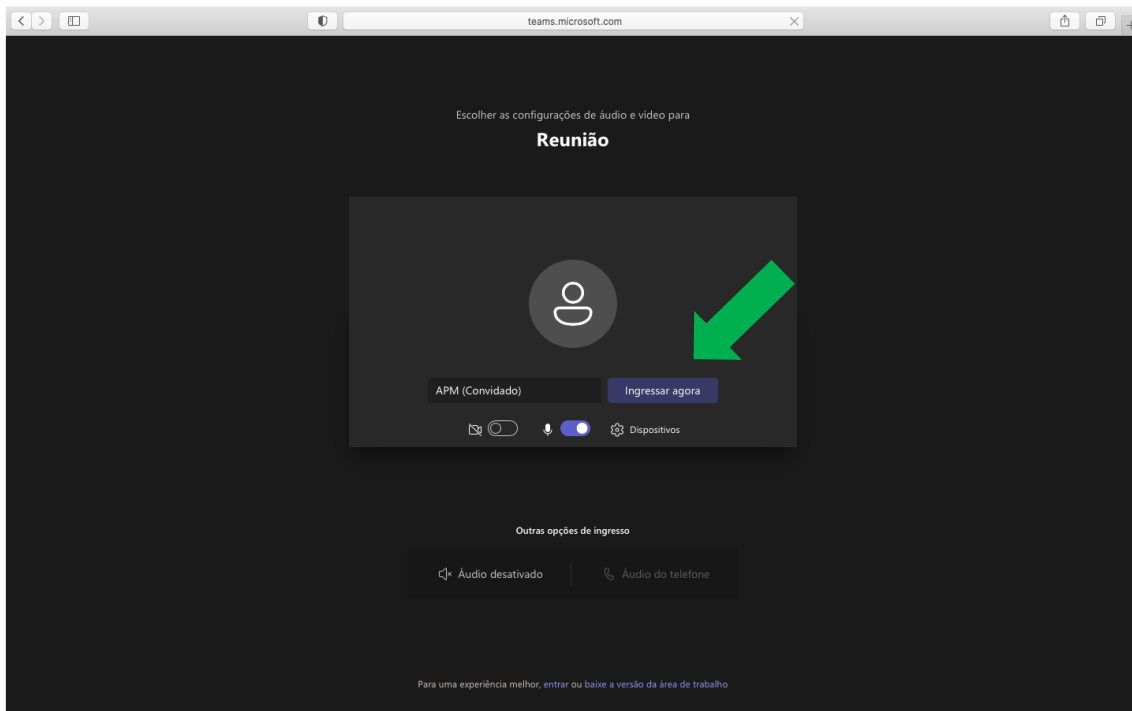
teams.microsoft.com

Escolher as configurações de áudio e vídeo para

Reunião

APM (Convidado)

Ingressar agora

Dispositivos

Outras opções de ingresso

Áudio desativado

Áudio do telefone

Para uma experiência melhor, entrar ou baixe a versão da área de trabalho